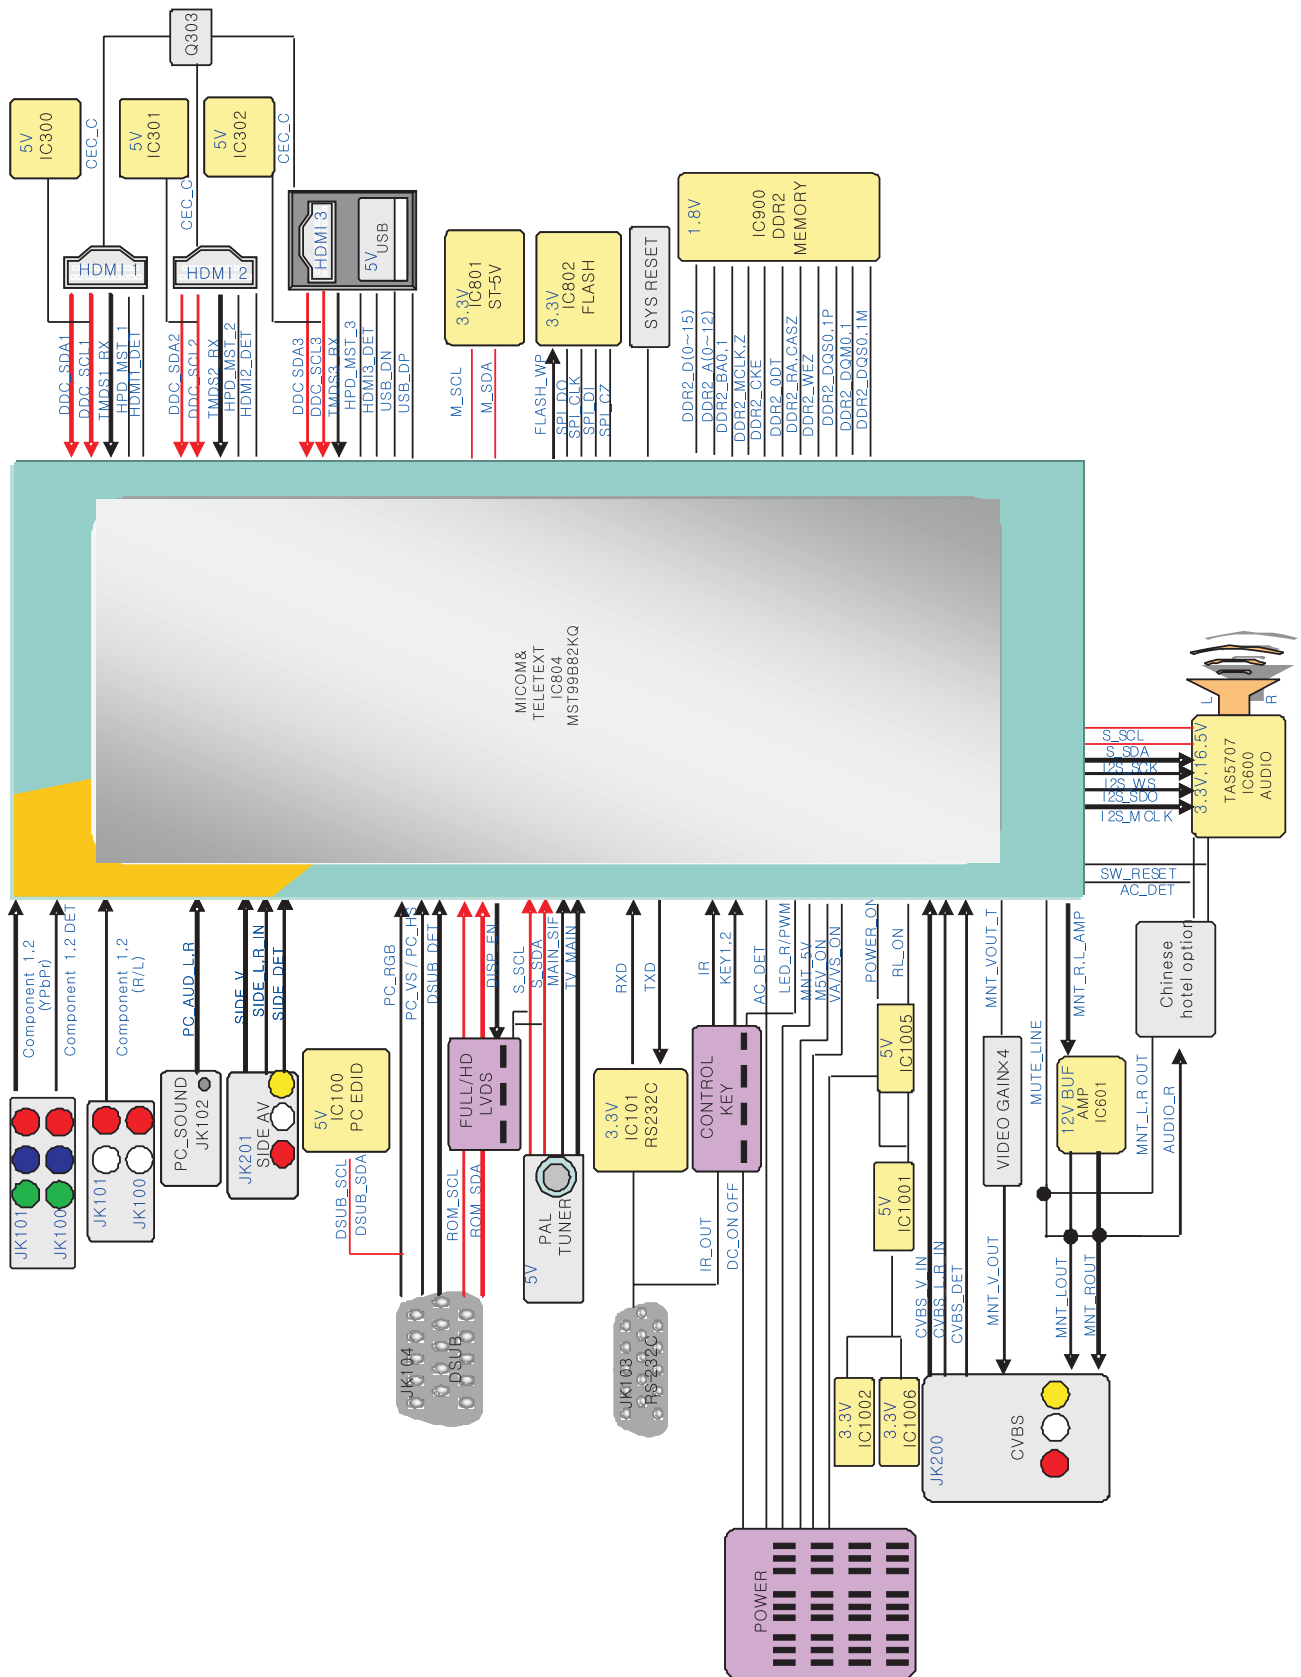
Q303

5V IC300

CEC_C

5V IC301

CEC_C

5V IC302

CEC_C

HDMI 1

HDMI 2

HDMI 3

5V USB

DDC_SDA1
DDC_SCL1
TMDS1_RX
HPD_MST_1
HDMI1_DET

DDC_SDA2
DDC_SCL2
TMDS2_RX
HPD_MST_2
HDMI2_DET

DDC_SDA3
DDC_SCL3
TMDS3_RX
HPD_MST_3
HDMI3_DET
USB_DN
USB_DP

3.3V IC801 ST-5V

M_SCL
M_SDA

3.3V IC802 FLASH

FLASH_WP
SPI_DO
SPI_CLK
SPI_DI
SPI_CZ

SYS RESET

1.8V

IC900 DDR2 MEMORY

DDR2_D(0~15)
DDR2_A(0~12)
DDR2_BA0,1
DDR2_MCLK_Z
DDR2_CKE
DDR2_ODT
DDR2_RA,CASZ
DDR2_WEZ
DDR2_DQS0,1P
DDR2_DQM0,1
DDR2_DQS0,1M

MICOM& TELETEXT IC804 MST99B82KQ

L R

S_SCL
S_SDA
I2S_SCK
I2S_WS
I2S_SDO
I2S_M CLK

3.3V,16.5V TAS5707 IC600 AUDIO

SW_RESET
AC_DET

Component 1,2 (YPbPr)
Component 1,2 DET
Component 1,2 (R/L)
PC_AUD_L,R
SIDE_V
SIDE_L,R_IN
SIDE_DET
PC_RGB
PC_VS / PC_HS
DSUB_DET
DISP_EN
S_SCL
S_SDA
MAIN_SIF
TV_MAIN
RXD
TXD
IR
KEY1,2
AC_DET
LED_R/PWM
MNT_5V
M5V_ON
VA/VS_ON
POWER_ON
RL_ON
MNT_VOUT_T
MUTE_LINE
MNT_R,L_AMP

Chinese hotel option

JK101 JK100

JK101 JK100

PC_SOUND JK102

JK201 SIDE AV

5V IC100 PC EDID

DSUB_SCL
DSUB_SDA

FULL/HD LVDS

ROM_SCL
ROM_SDA

5V

PAL TUNER

3.3V IC101 RS232C

CONTROL KEY

IR_OUT
DC_ON OFF

5V IC1005

5V IC1001

VIDEO GAINx4

12V BUF AMP IC601

MNT_L,R OUT
AUDIO_R

JK104 DSUB

JK103 RS-232C

CVBS_V_IN
CVBS_L,R_IN
CVBS_DET
MNT_V_OUT
MNT_LOUT
MNT_ROUT

3.3V IC1002

3.3V IC1006

JK200 CVBS

POWER